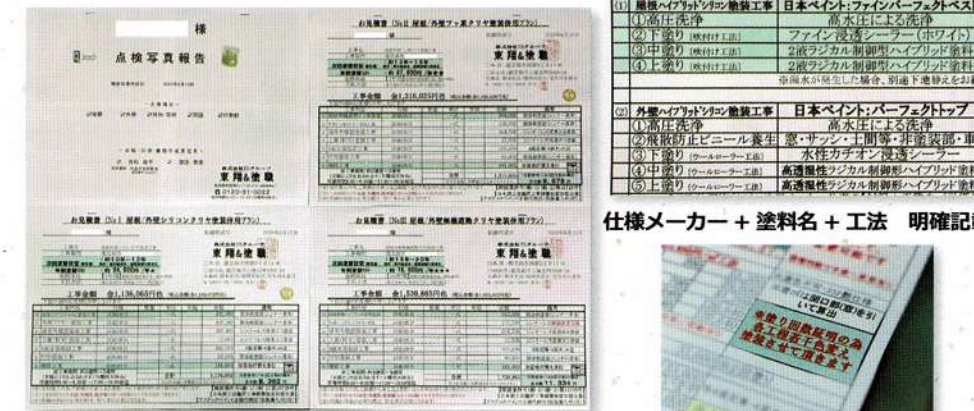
様
点検写真報告書

東翔&塗職

お見積書 [No.1] 屋根/外壁フッ素クリヤ塗装併用プラン
東翔&塗職
工事金額 金1,510,023円也

お見積書 [No.1] 屋根/外壁シリコンクリヤ塗装併用プラン
東翔&塗職
工事金額 金1,136,063円也

お見積書 [No.3] 屋根/外壁無機微酸クリヤ塗装併用プラン
東翔&塗職
工事金額 金1,536,863円也

| (1) 屋根ハイブリッドシリコン塗装工事 | 日本ペイント:ファインパーフェクトベスト |
|---|---|
| ①高圧洗浄 | 高水圧による洗浄 |
| ②下塗り (吹付け工法) | ファイン浸透シーラー(ホワイト) |
| ③中塗り (吹付け工法) | 2液ラジカル制御型ハイブリッド塗料 |
| ④上塗り (吹付け工法) | 2液ラジカル制御型ハイブリッド塗料 |
| | ※漏水が発生した場合、別途下地補修をお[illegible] |

| (2) 外壁ハイブリッドシリコン塗装工事 | 日本ペイント:パーフェクトトップ |
|---|---|
| ①高圧洗浄 | 高水圧による洗浄 |
| ②飛散防止ビニール養生 | 窓・サッシ・玄関等・非塗装部・車 |
| ③下塗り (ウールローラー工法) | 水性カチオン浸透シーラー |
| ④中塗り (ウールローラー工法) | 高透湿性ラジカル制御形ハイブリッド塗料 |
| ⑤上塗り (ウールローラー工法) | 高透湿性ラジカル制御形ハイブリッド塗料 |

仕様メーカー + 塗料名 + 工法 明確記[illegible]

※塗り回数証明の為各工程色を変え施工させて頂きます